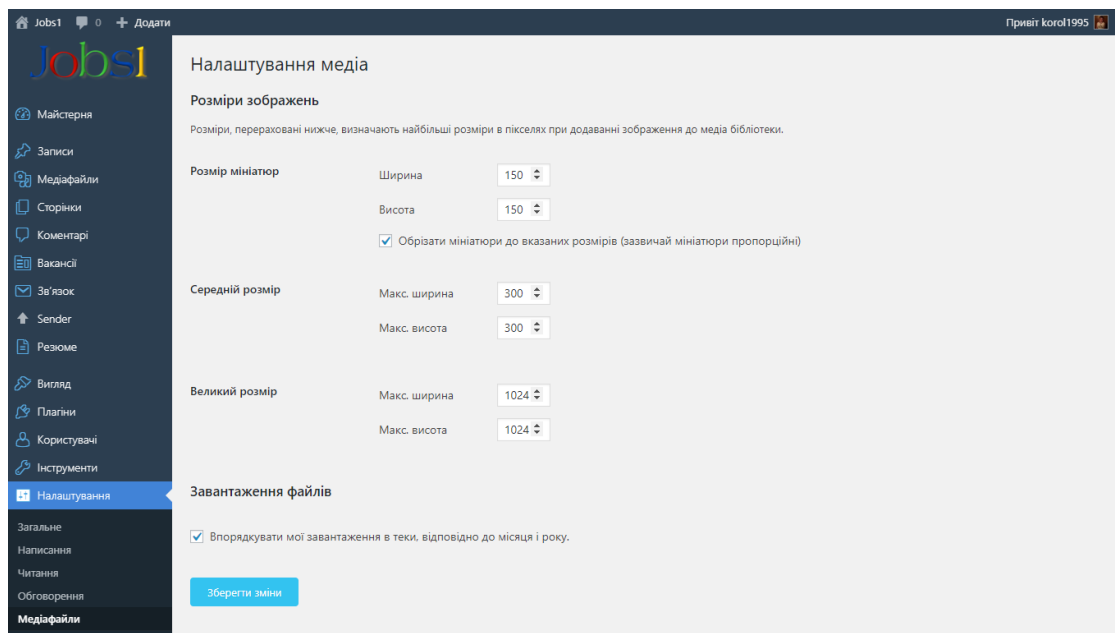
Jobs1 0 + Додати

Привіт korol1995

Jobs1

Майстерня

Записи

Медіафайли

Сторінки

Коментарі

Вакансії

Зв'язок

Sender

Резюме

Вигляд

Плагіни

Користувачі

Інструменти

Налаштування

Загальне

Написання

Читання

Обговорення

Медіафайли

Налаштування медіа

Розміри зображень

Розміри, перераховані нижче, визначають найбільші розміри в пікселях при додаванні зображення до медіа бібліотеки.

Розмір мініатюр

Ширина 150

Висота 150

Обрізати мініатюри до вказаних розмірів (зазвичай мініатюри пропорційні)

Середній розмір

Макс. ширина 300

Макс. висота 300

Великий розмір

Макс. ширина 1024

Макс. висота 1024

Завантаження файлів

Впорядкувати мої завантаження в теки, відповідно до місяця і року.

Зберегти зміни